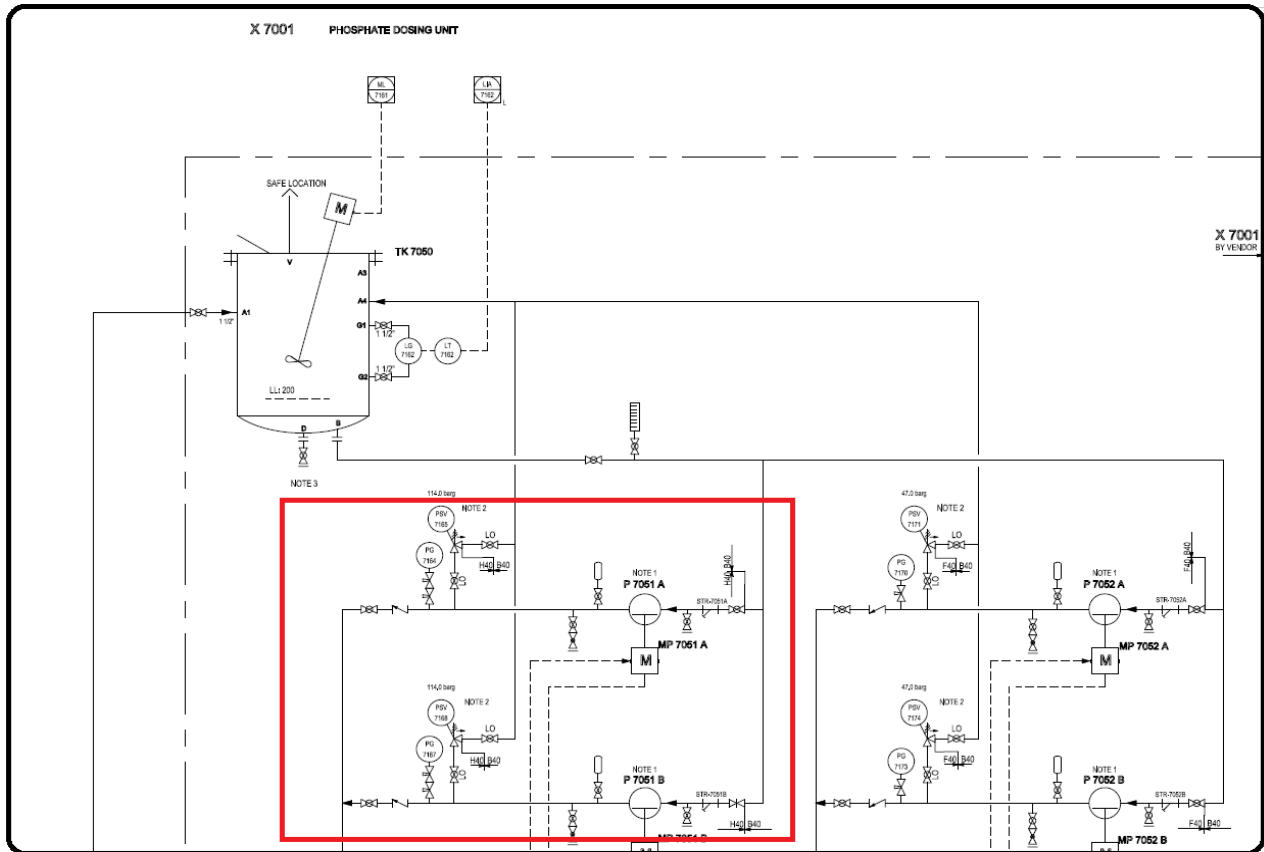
X 7001 PHOSPHATE DOSING UNIT

ML 7161

LIA 7162

L

SAFE LOCATION

M

TK 7050

V

A3

A4

A1

1 1/2"

G1

1 1/2"

LG 7162

LT 7162

G2

1 1/2"

LL: 200

D

B

NOTE 3

X 7001
BY VENDOR

114,0 barg

NOTE 2

PSV 7165

LO

PG 7164

LO

H40 B40

NOTE 1
P 7051 A

H40 B40

STR-7051A

MP 7051 A

M

114,0 barg

NOTE 2

PSV 7168

LO

PG 7167

LO

H40 B40

NOTE 1
P 7051 B

STR-7051B

H40 B40

MP 7051 B

47,0 barg

NOTE 2

PSV 7171

LO

PG 7170

LO

F40 B40

NOTE 1
P 7052 A

F40 B40

STR-7052A

MP 7052 A

M

47,0 barg

NOTE 2

PSV 7174

LO

PG 7173

LO

F40 B40

NOTE 1
P 7052 B

STR-7052B

F40 B40

MP 7052 B